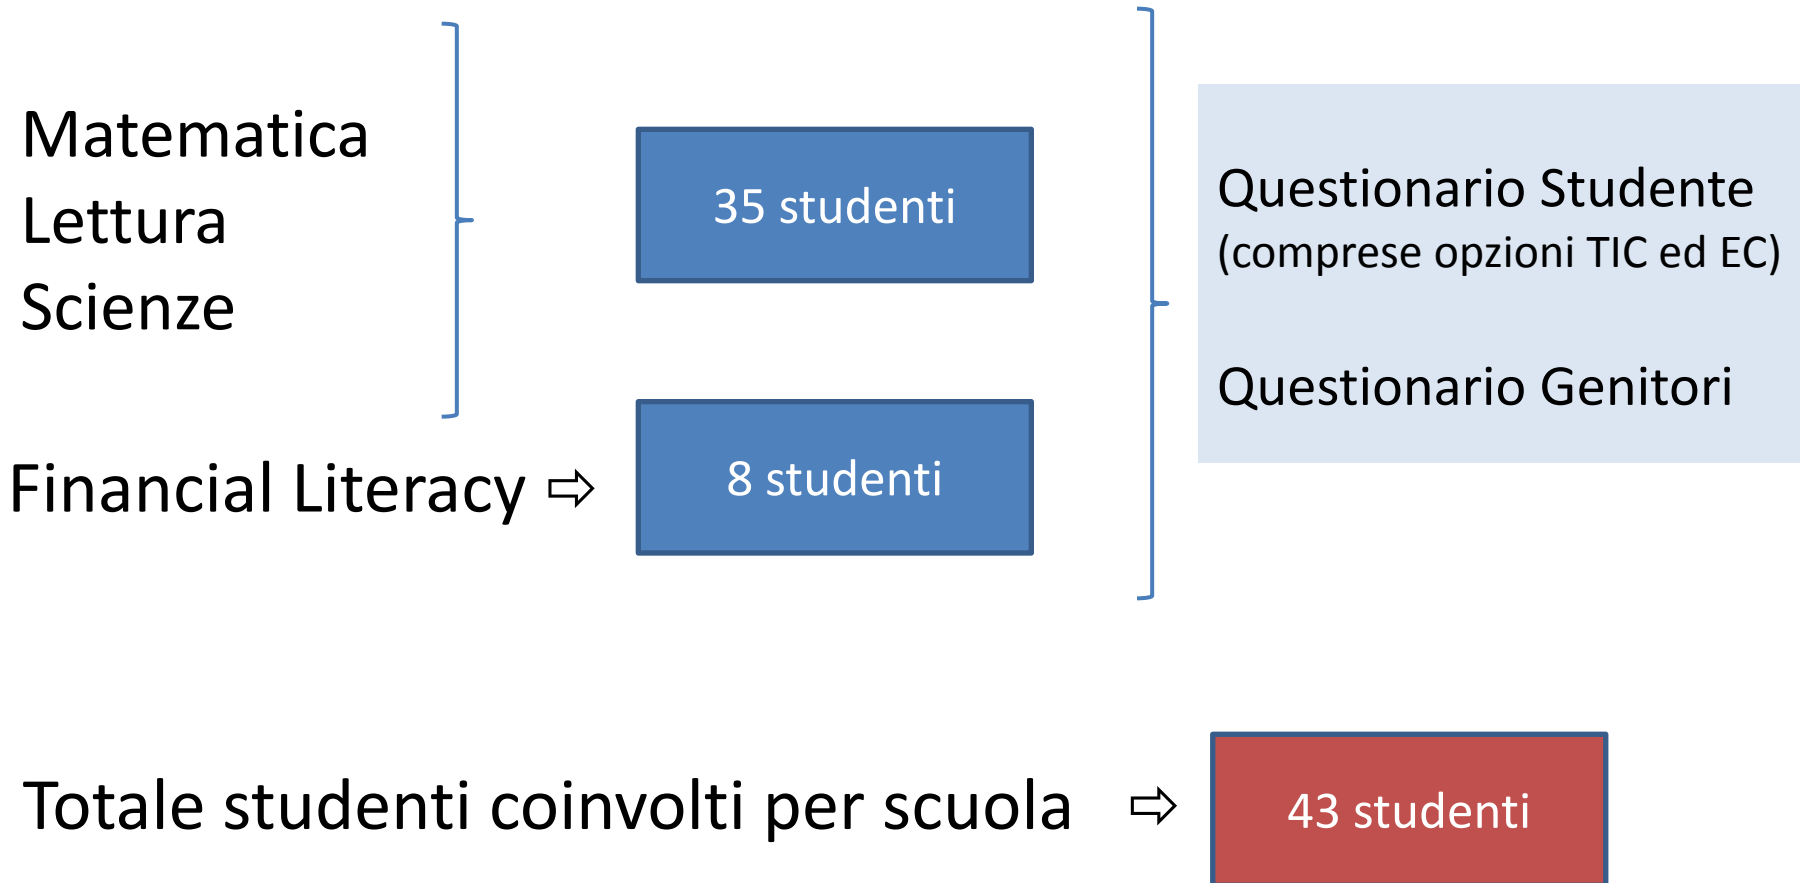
Matematica
Lettura
Scienze

35 studenti

Questionario Studente
(comprese opzioni TIC ed EC)

Questionario Genitori

Financial Literacy ⇨

8 studenti

Totale studenti coinvolti per scuola ⇨

43 studenti